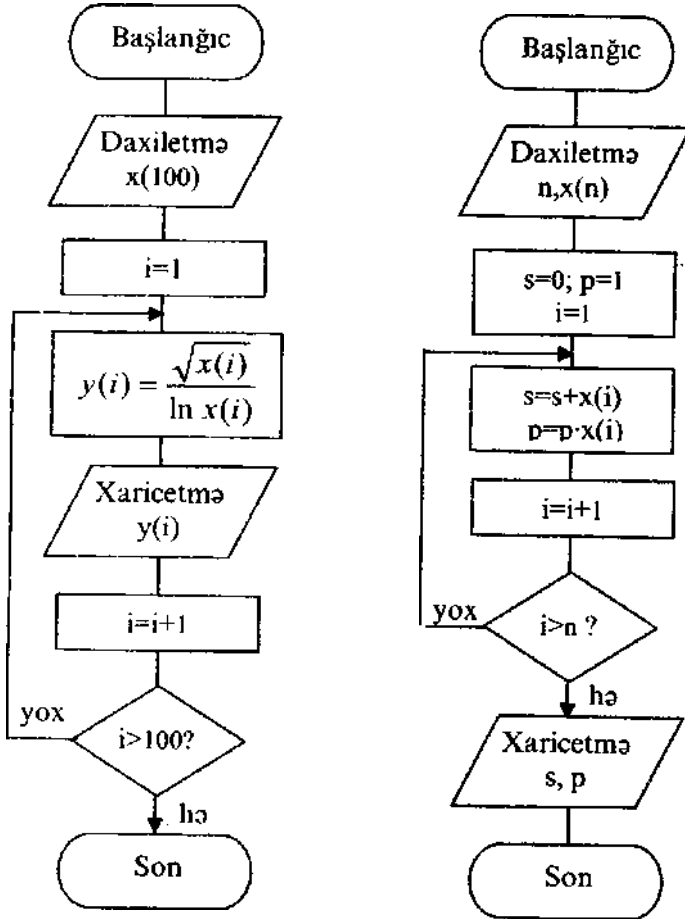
Başlanğıc

Daxiletmə
x(100)

i=1

$y(i) = \frac{\sqrt{x(i)}}{\ln x(i)}$

Xaricetmə
y(i)

i=i+1

yox

i>100?

hə

Son

Başlanğıc

Daxiletmə
n,x(n)

s=0; p=1
i=1

s=s+x(i)
p=p·x(i)

i=i+1

yox

i>n ?

hə

Xaricetmə
s, p

Son